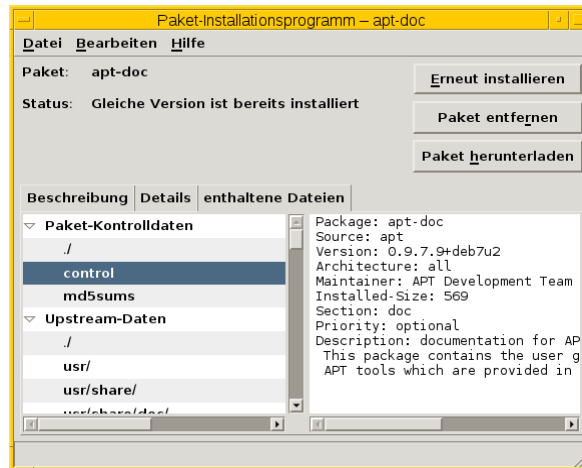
Paket-Installationsprogramm – apt-doc

Datei Bearbeiten Hilfe

Paket: apt-doc

Status: Gleiche Version ist bereits installiert

Erneut installieren

Paket entfernen

Paket herunterladen

Beschreibung | Details | enthaltene Dateien

Paket-Kontrolldaten
./
control
md5sums
Upstream-Daten
./
usr/
usr/share/
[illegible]

Package: apt-doc
Source: apt
Version: 0.9.7.9+deb7u2
Architecture: all
Maintainer: APT Development Team
Installed-Size: 569
Section: doc
Priority: optional
Description: documentation for AP
 This package contains the user g
 APT tools which are provided in